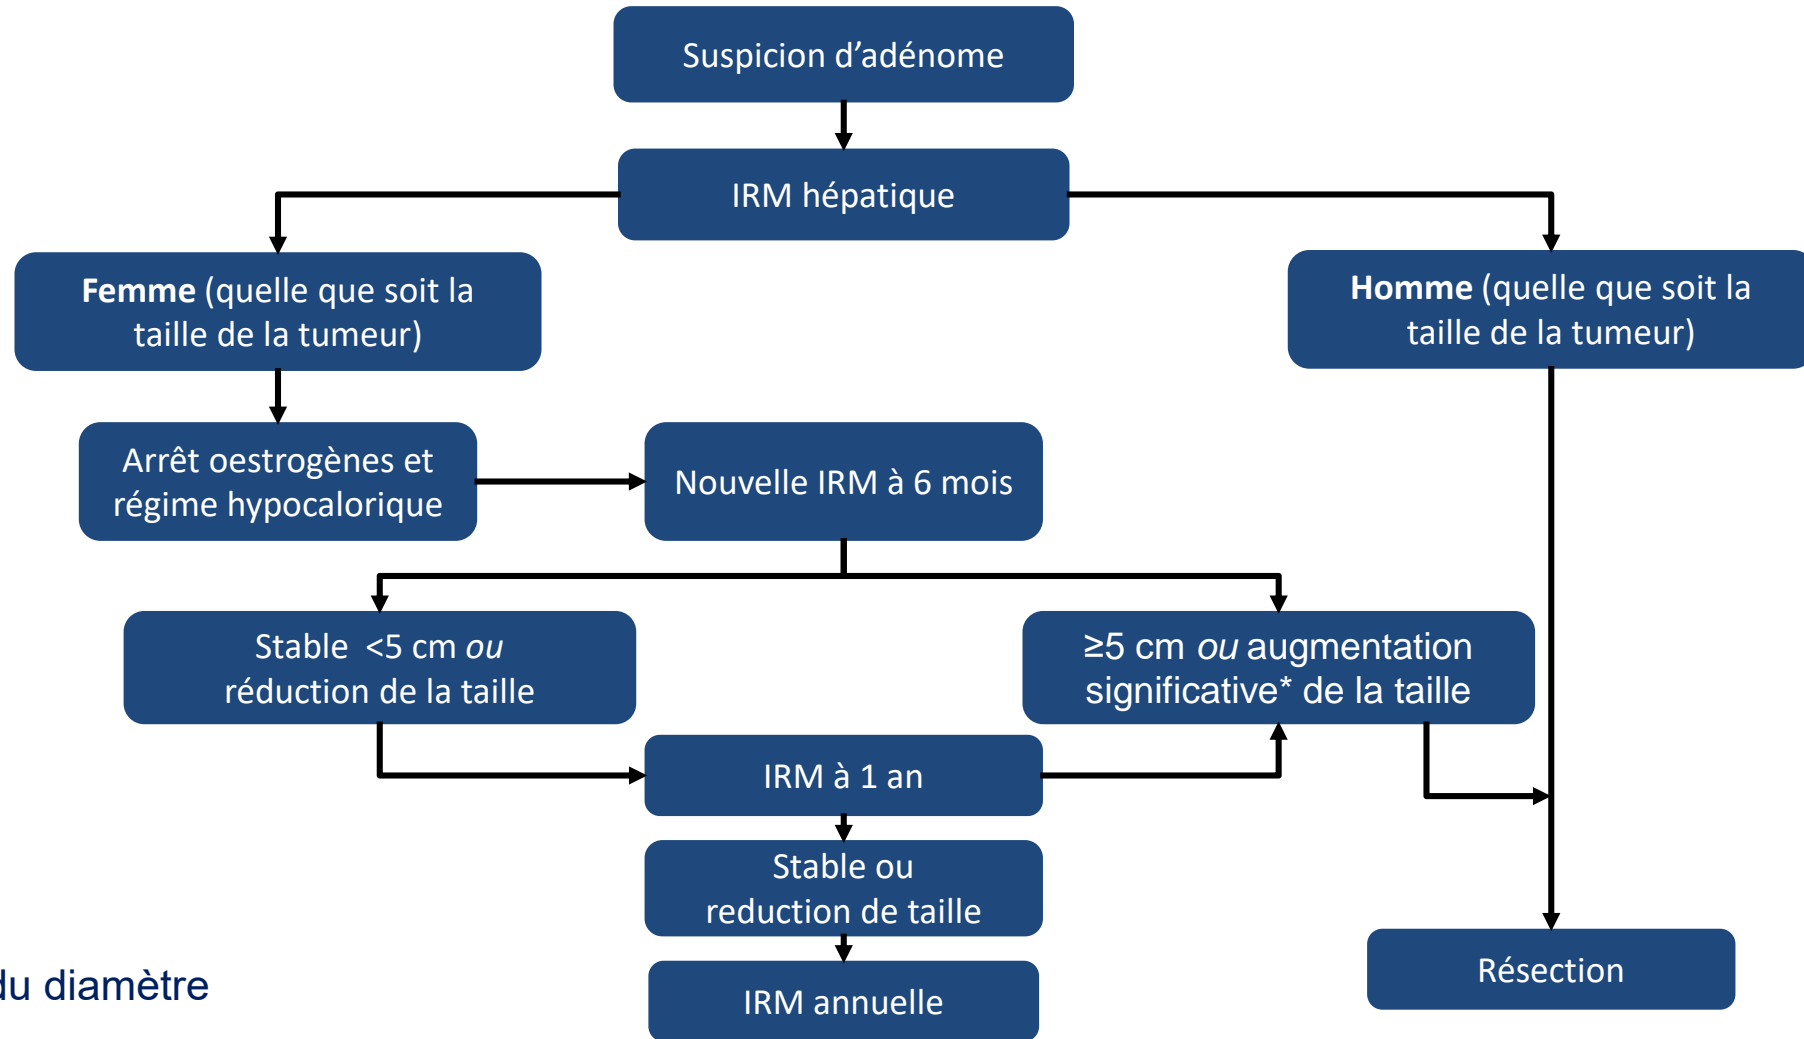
Suspicion d'adénome

IRM hépatique

**Femme** (quelle que soit la taille de la tumeur)

**Homme** (quelle que soit la taille de la tumeur)

Arrêt oestrogènes et régime hypocalorique

Nouvelle IRM à 6 mois

Stable <5 cm *ou* réduction de la taille

≥5 cm *ou* augmentation significative* de la taille

IRM à 1 an

Stable ou reduction de taille

IRM annuelle

Résection

du diamètre